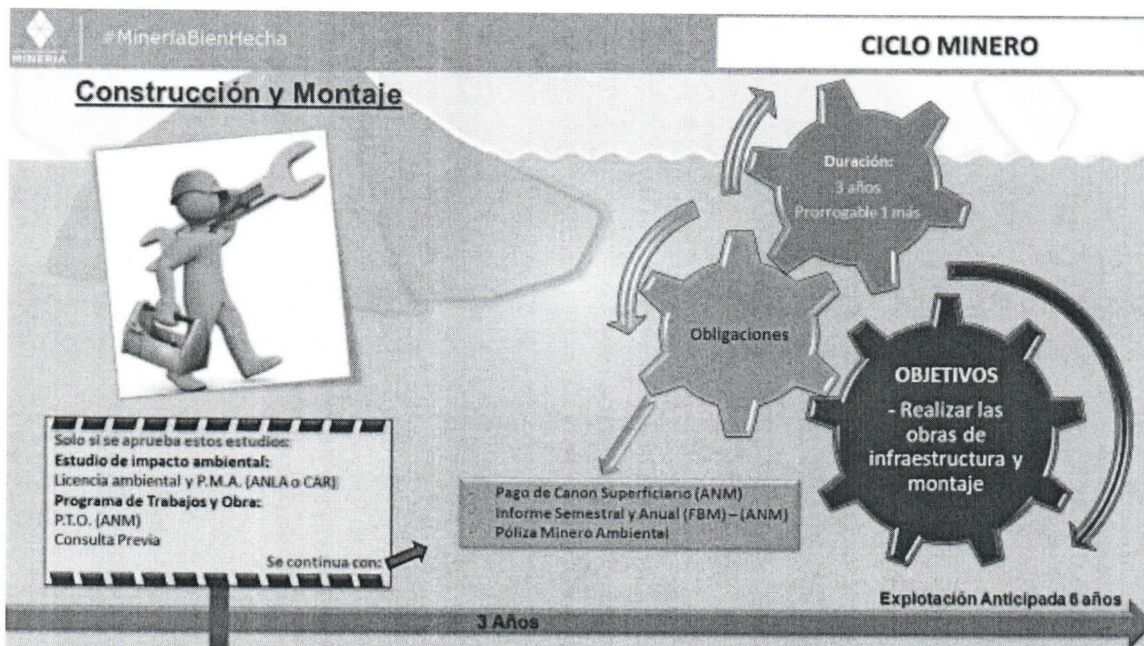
MINERÍA

#MineríaBienHecha

CICLO MINERO

Construcción y Montaje

Duración:
3 años
Prorrogable 1 más

Obligaciones

OBJETIVOS
- Realizar las obras de infraestructura y montaje

Solo si se aprueba estos estudios:
Estudio de impacto ambiental:
Licencia ambiental y P.M.A. (ANLA o CAR)
Programa de Trabajos y Obra:
P.T.O. (ANM)
Consulta Previa
Se continua con:

Pago de Canon Superficiario (ANM)
Informe Semestral y Anual (FBM) – (ANM)
Póliza Minero Ambiental

Explotación Anticipada 6 años

3 Años